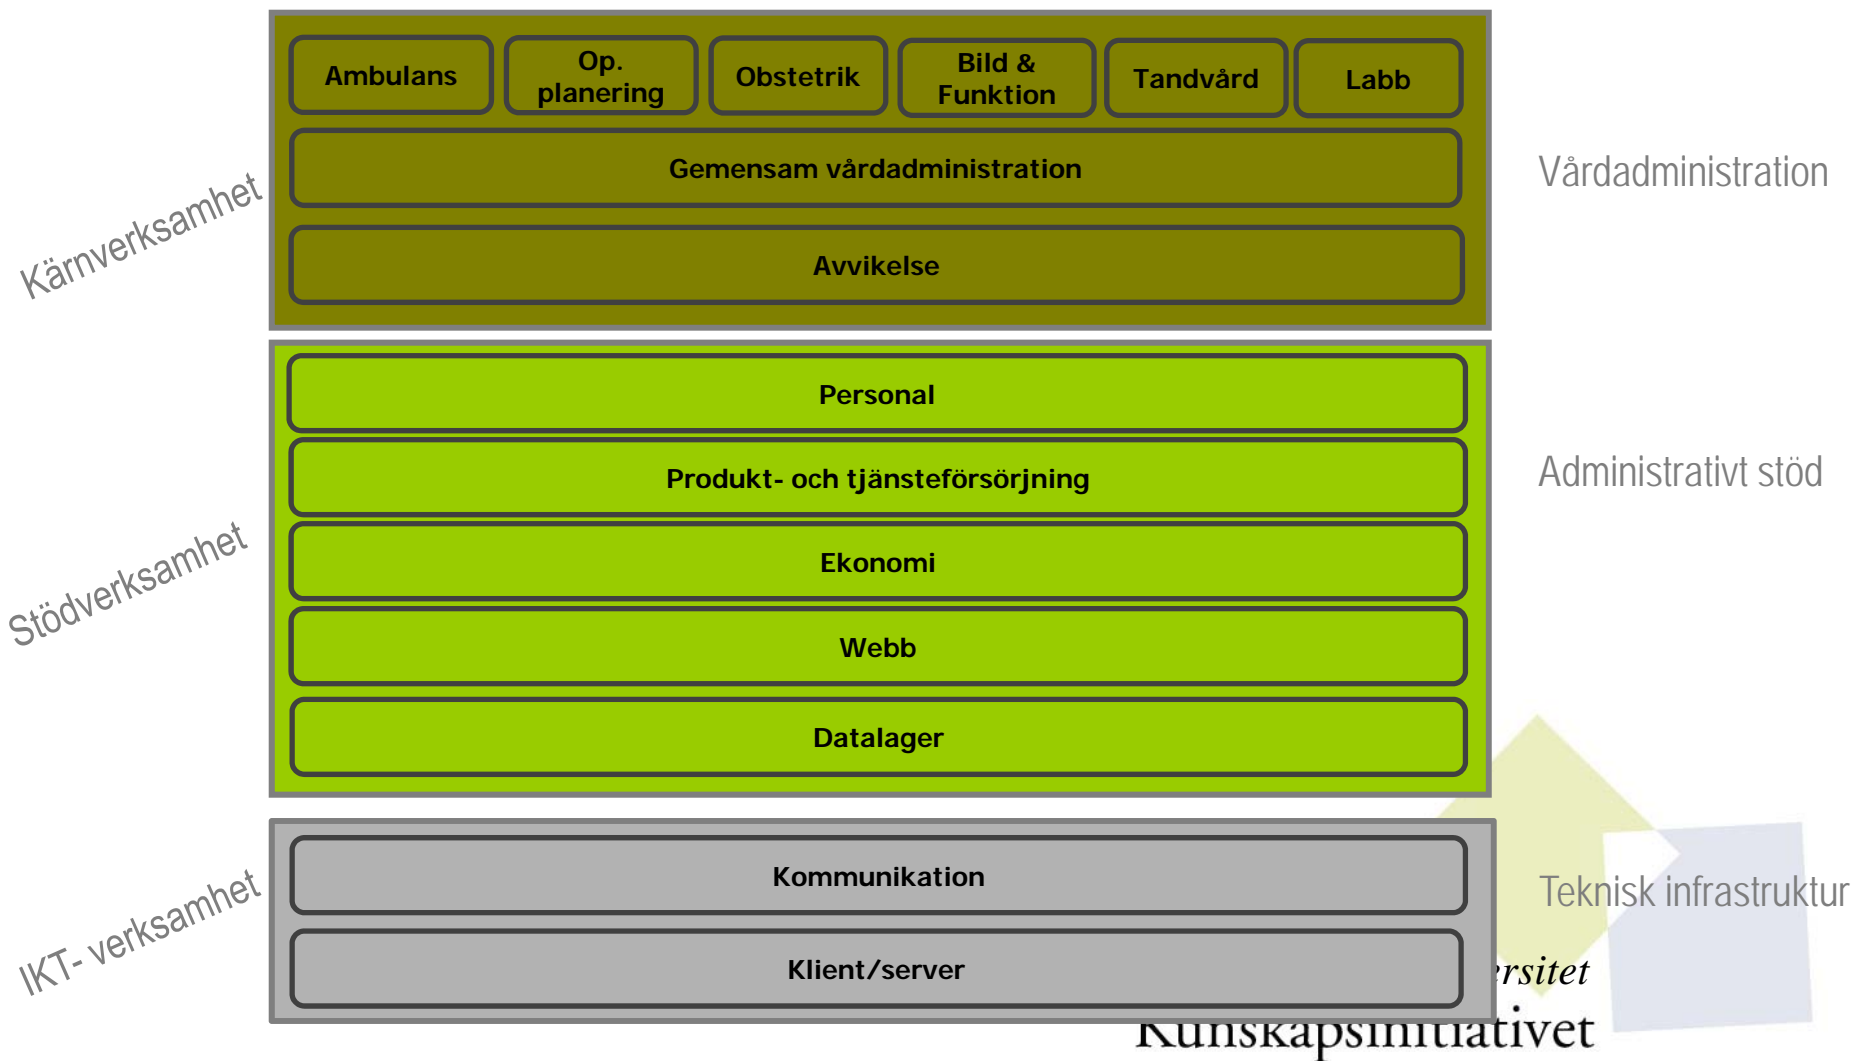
Kärnverksamhet

Ambulans | Op. planering | Obstetrik | Bild & Funktion | Tandvård | Labb

Gemensam vårdadministration

Avvikelse

Vårdadministration

Stödverksamhet

Personal

Produkt- och tjänsteförsörjning

Ekonomi

Webb

Datalager

Administrativt stöd

IKT- verksamhet

Kommunikation

Klient/server

Teknisk infrastruktur

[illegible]rsitet
Kunskapsinitiativet